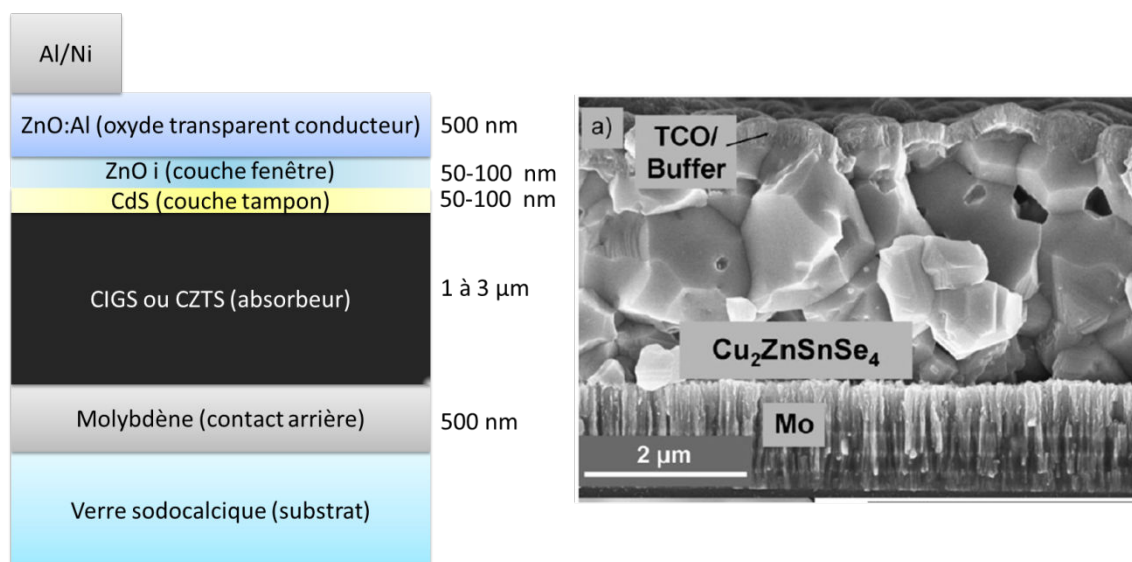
Al/Ni

ZnO:Al (oxyde transparent conducteur) 500 nm

ZnO i (couche fenêtre) 50-100 nm

CdS (couche tampon) 50-100 nm

CIGS ou CZTS (absorbeur) 1 à 3 µm

Molybdène (contact arrière) 500 nm

Verre sodocalcique (substrat)

a)

TCO/ Buffer

$Cu_2ZnSnSe_4$

Mo

2 µm